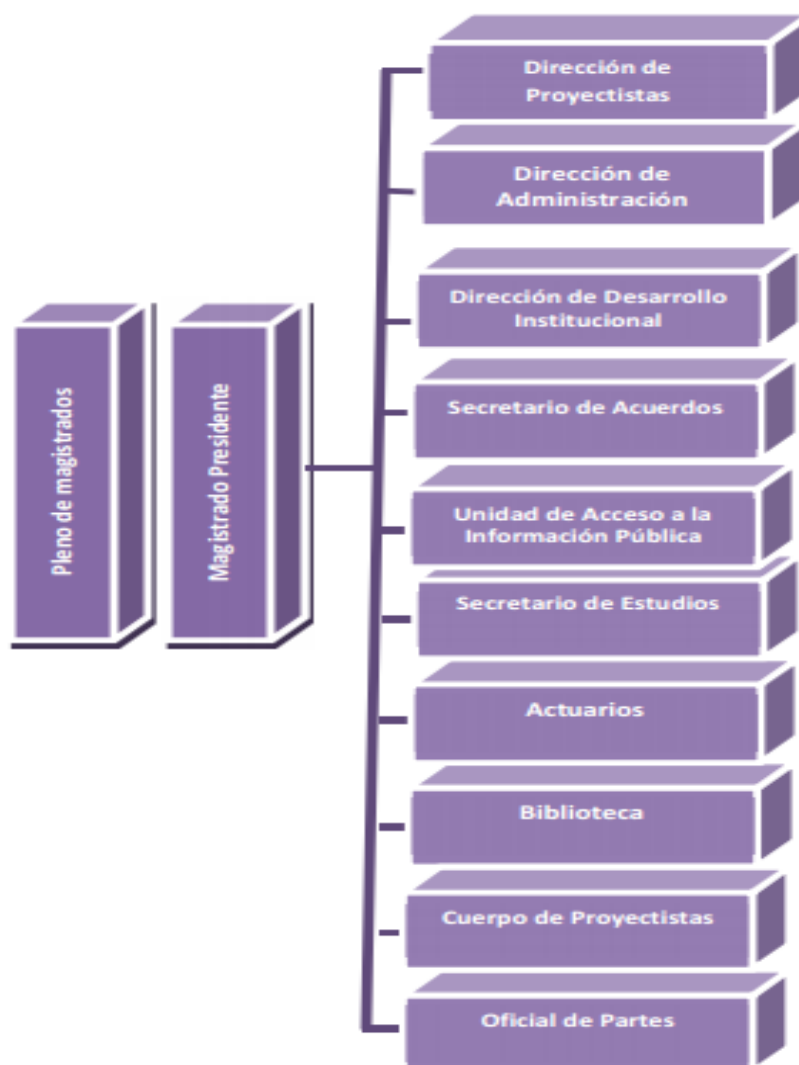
Pleno de magistrados

Magistrado Presidente

Dirección de Proyectistas

Dirección de Administración

Dirección de Desarrollo Institucional

Secretario de Acuerdos

Unidad de Acceso a la Información Pública

Secretario de Estudios

Actuarios

Biblioteca

Cuerpo de Proyectistas

Oficial de Partes